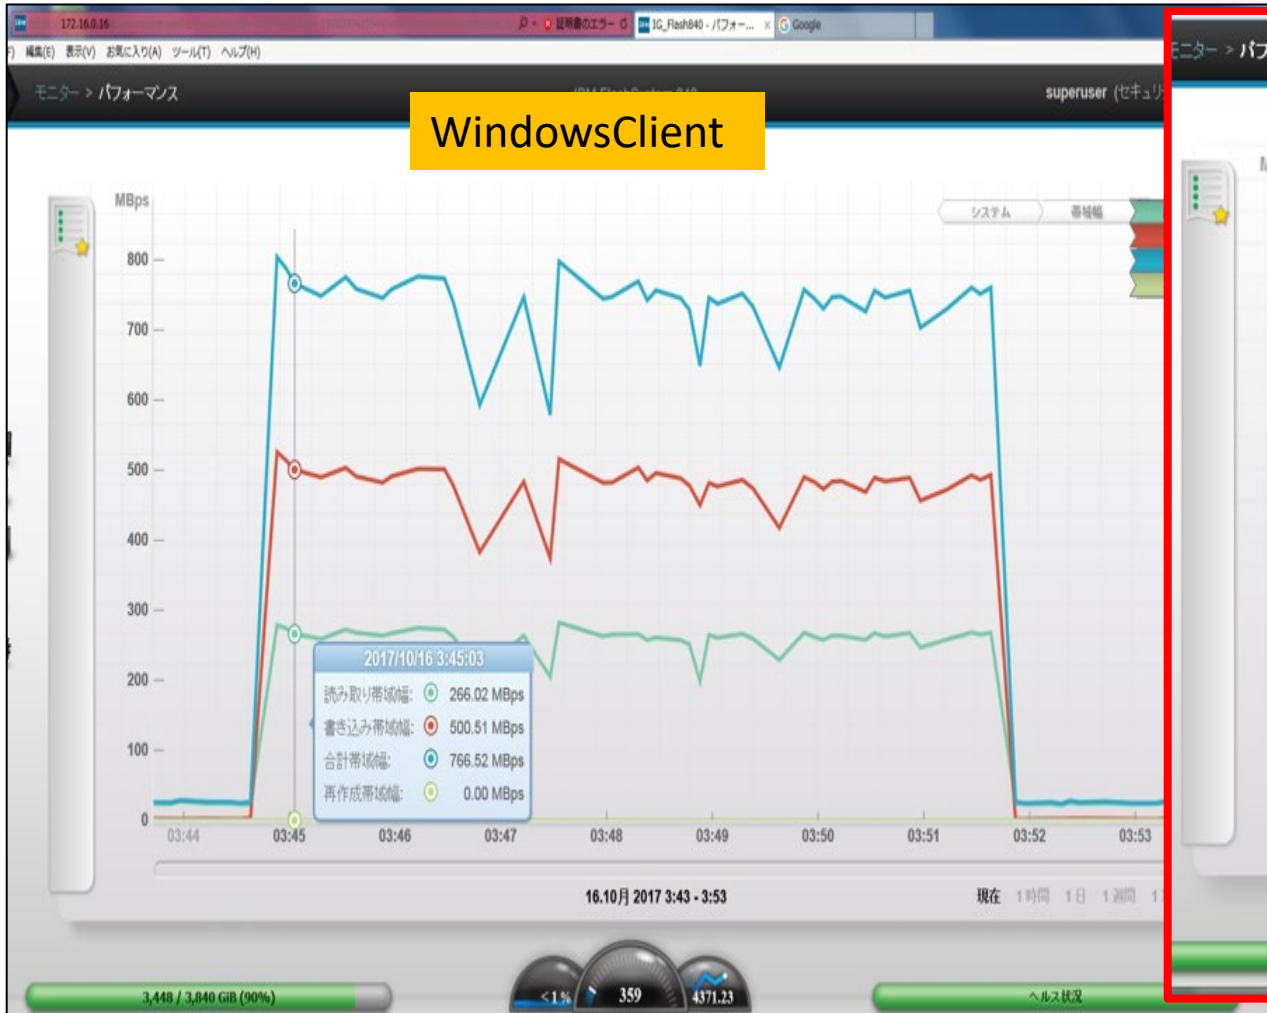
172.16.0.16
証明書のエラー
IG_Flash840 - パフォー...
Google
編集(E) 表示(V) お気に入り(A) ツール(T) ヘルプ(H)
モニター > パフォーマンス
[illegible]
superuser (セキュリ
WindowsClient
モニター > パフ
MBps
システム
帯域幅
800
700
600
500
400
300
200
100
0
2017/10/16 3:45:03
読み取り帯域幅: 266.02 MBps
書き込み帯域幅: 500.51 MBps
合計帯域幅: 766.52 MBps
再作成帯域幅: 0.00 MBps
03:44
03:45
03:46
03:47
03:48
03:49
03:50
03:51
03:52
03:53
16.10月 2017 3:43 - 3:53
現在 1時間 1日 1週間 1
3,448 / 3,840 GiB (90%)
<1%
359
4371.23
ヘルス状況